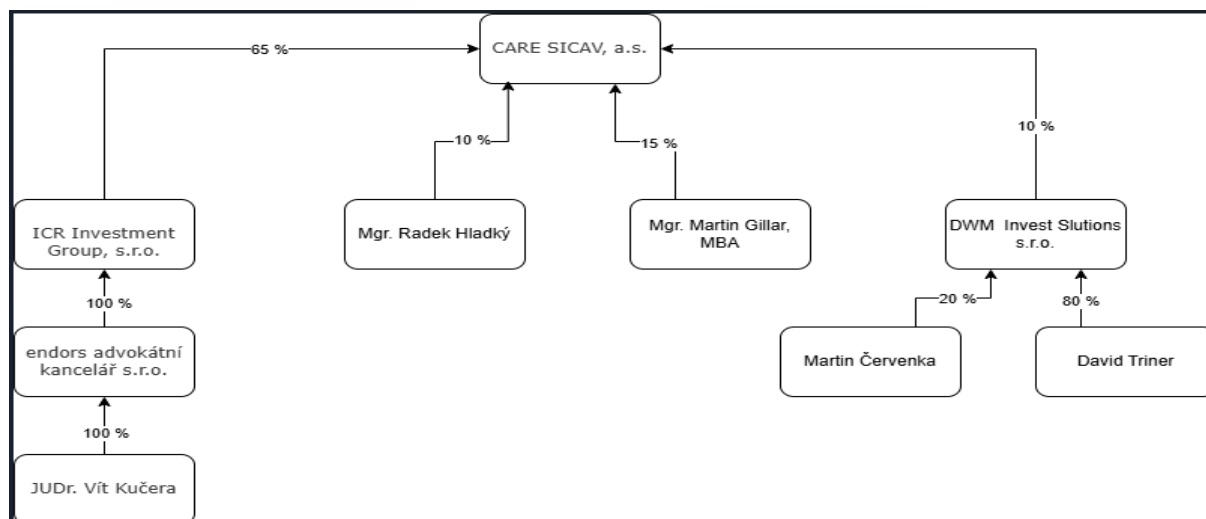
CARE SICAV, a.s.

65 %

10 %

15 %

10 %

ICR Investment Group, s.r.o.

Mgr. Radek Hladký

Mgr. Martin Gillar, MBA

DWM Invest Slutions s.r.o.

100 %

20 %

80 %

endors advokátní kancelář s.r.o.

Martin Červenka

David Triner

100 %

JUDr. Vít Kučera